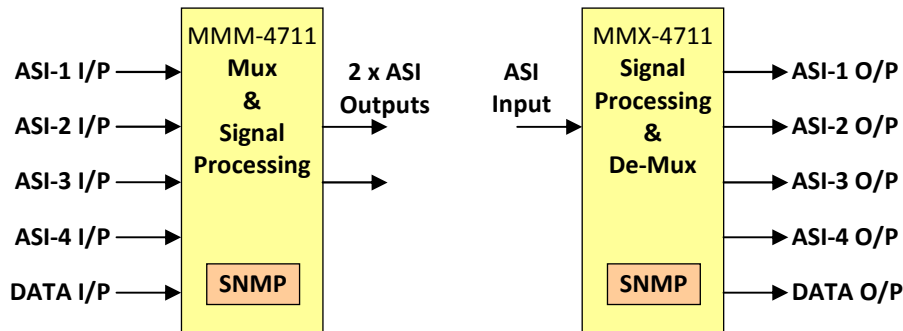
ASI-1 I/P

ASI-2 I/P

ASI-3 I/P

ASI-4 I/P

DATA I/P

MMM-4711
Mux
&
Signal
Processing

SNMP

2 x ASI
Outputs

ASI
Input

MMX-4711
Signal
Processing
&
De-Mux

SNMP

ASI-1 O/P

ASI-2 O/P

ASI-3 O/P

ASI-4 O/P

DATA O/P